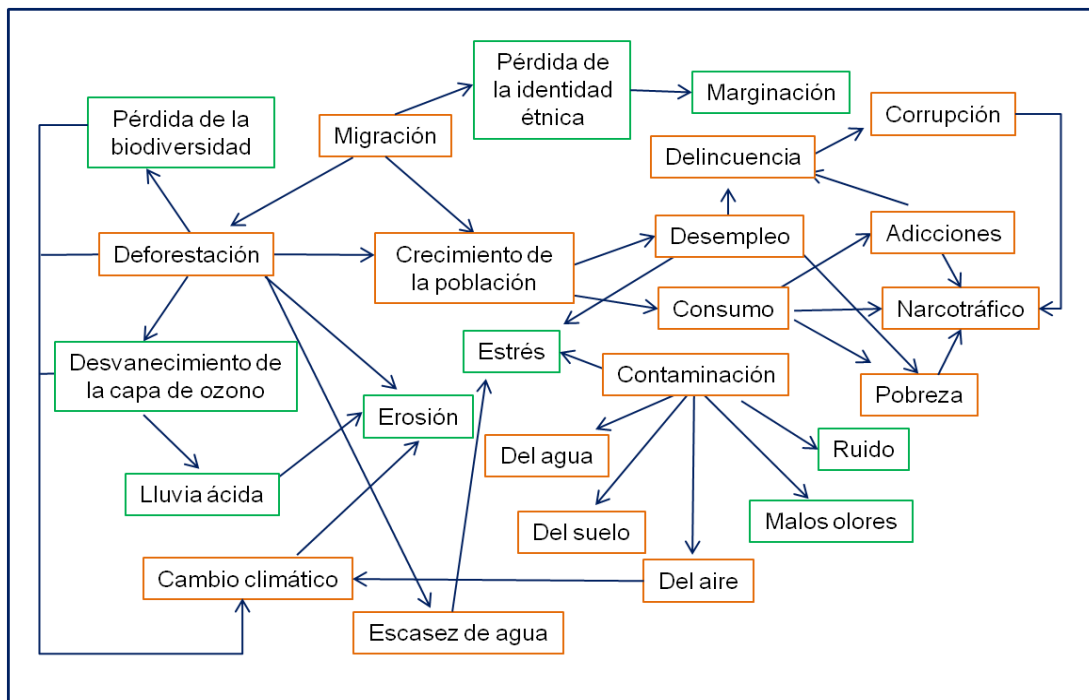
Pérdida de la identidad étnica

Marginación

Pérdida de la biodiversidad

Migración

Corrupción

Delincuencia

Deforestación

Crecimiento de la población

Desempleo

Adicciones

Consumo

Narcotráfico

Desvanecimiento de la capa de ozono

Estrés

Contaminación

Pobreza

Erosión

Del agua

Ruido

Lluvia ácida

Del suelo

Malos olores

Cambio climático

Del aire

Escasez de agua